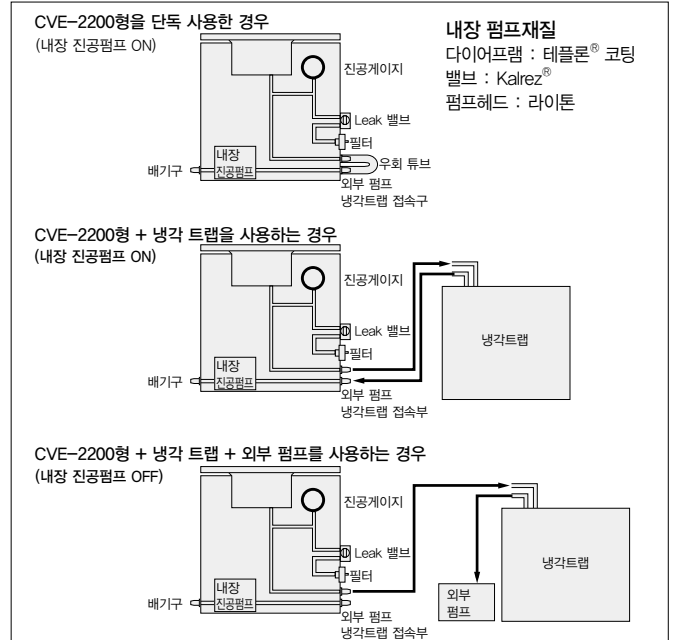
CVE-2200형을 단독 사용한 경우
(내장 진공펌프 ON)

내장 펌프재질
다이어프램 : 테플론® 코팅
밸브 : Kalrez®
펌프헤드 : 라이톤

진공게이지
Leak 밸브
필터
우회 튜브
배기구
내장 진공펌프
외부 펌프
냉각트랩 접속구

CVE-2200형 + 냉각 트랩을 사용하는 경우
(내장 진공펌프 ON)

진공게이지
Leak 밸브
필터
냉각트랩
배기구
내장 진공펌프
외부 펌프
냉각트랩 접속부

CVE-2200형 + 냉각 트랩 + 외부 펌프를 사용하는 경우
(내장 진공펌프 OFF)

진공게이지
Leak 밸브
필터
냉각트랩
외부 펌프
배기구
내장 진공펌프
외부 펌프
냉각트랩 접속부